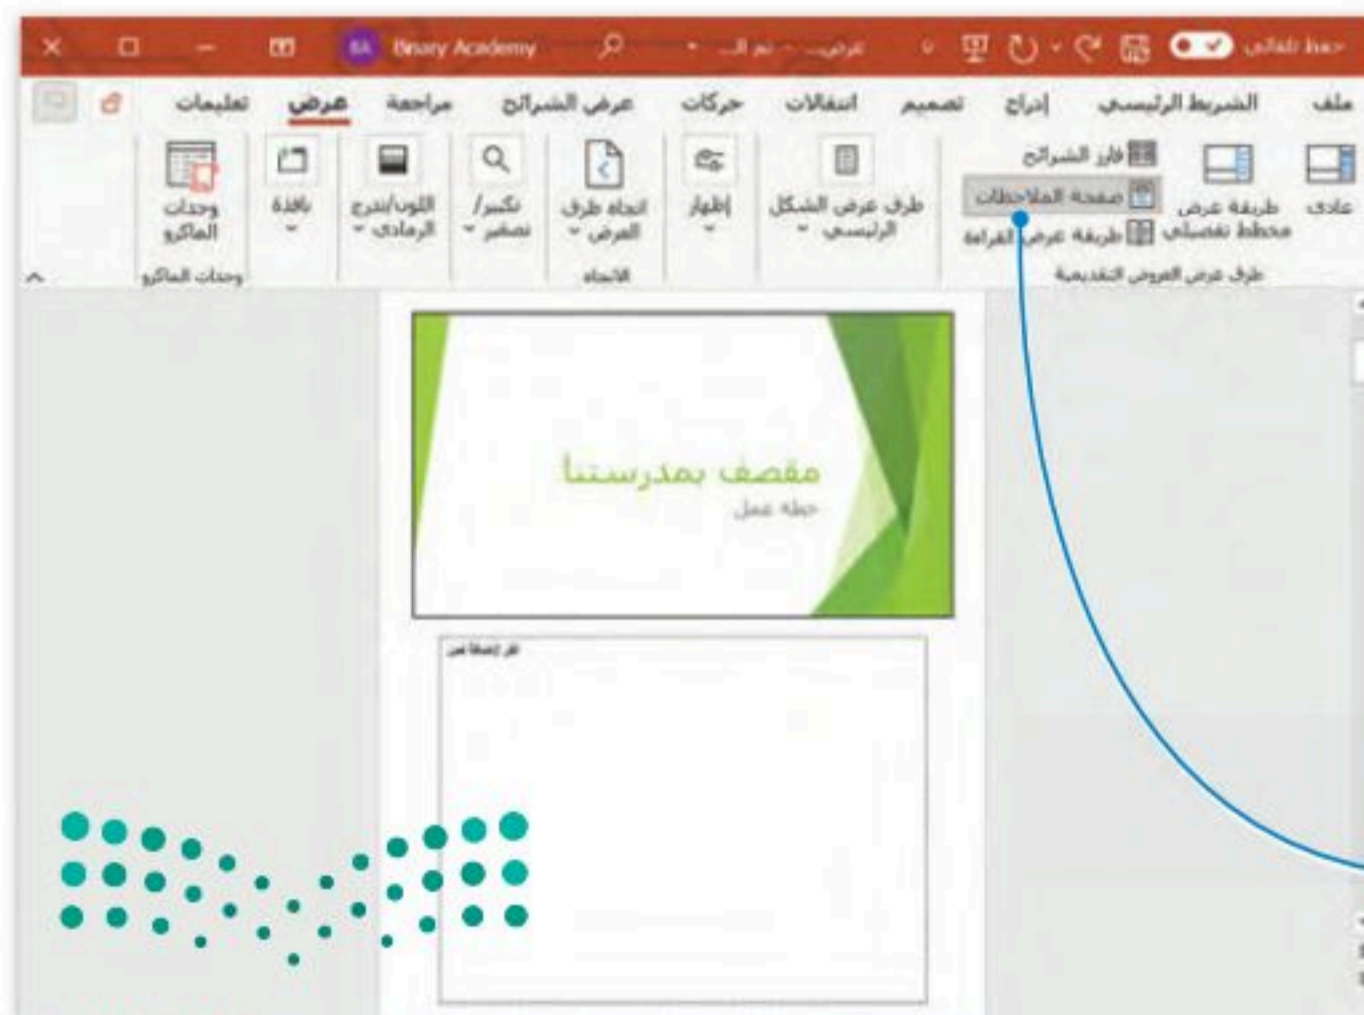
حفظ تلقائي
عرض... - تم الـ...
BA Binary Academy

ملف
الشريط الرئيسي
إدراج
تصميم
انتقالات
حركات
عرض الشرائح
مراجعة
عرض
تعليمات

عادي
طريقة عرض مخطط تفصيلي
فارز الشرائح
صفحة الملاحظات
طريقة عرض القراءة
طرق عرض العروض التقديمية
طرق عرض الشكل الرئيسي
إظهار
اتجاه طرق العرض
الاتجاه
تكبير/تصغير
اللون/تدرج الرمادي
نافذة
وحدات الماكرو
وحدات الماكرو

مقصف بمدرستنا
خطة عمل

انقر لإضافة نص